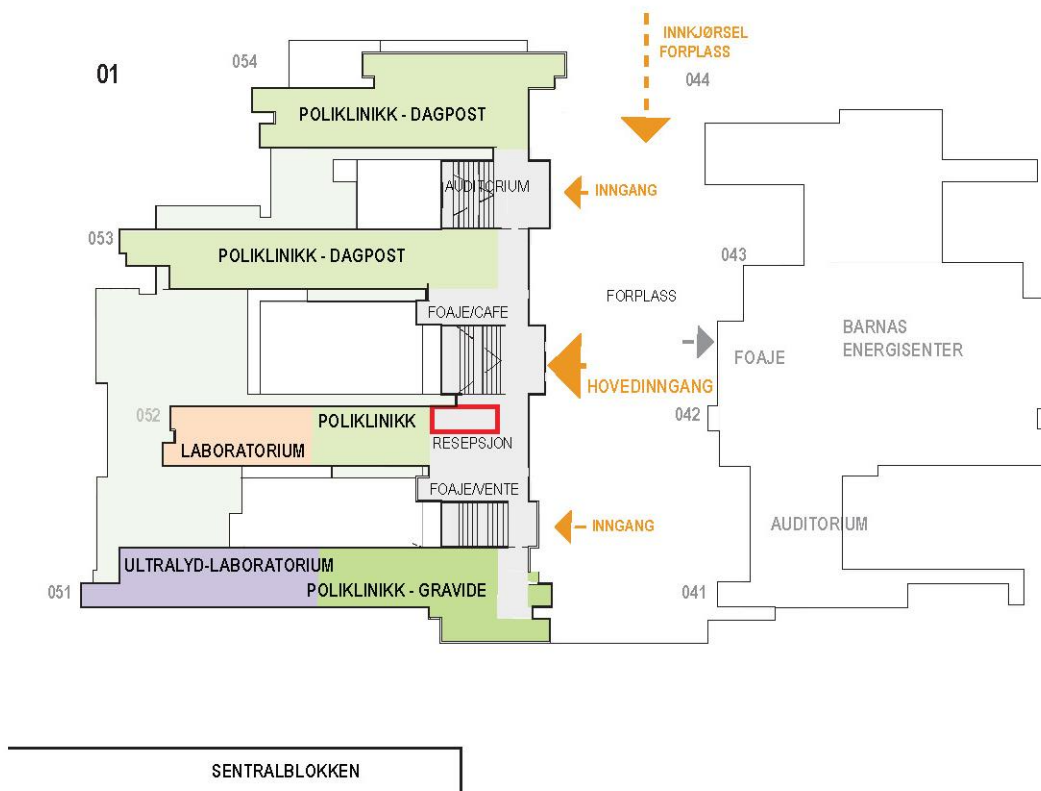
01

054

INNKJØRSEL FORPLASS

044

POLIKLINIKK - DAGPOST

AUDITORIUM

INNGANG

053

POLIKLINIKK - DAGPOST

043

FORPLASS

FOAJE/CAFE

BARNAS ENERGISENTER

FOAJE

HOVEDINNGANG

052

POLIKLINIKK

042

LABORATORIUM

RESEPSJON

FOAJE/VENTE

INNGANG

AUDITORIUM

ULTRALYD-LABORATORIUM

051

POLIKLINIKK - GRAVIDE

041

SENTRALBLOKKEN